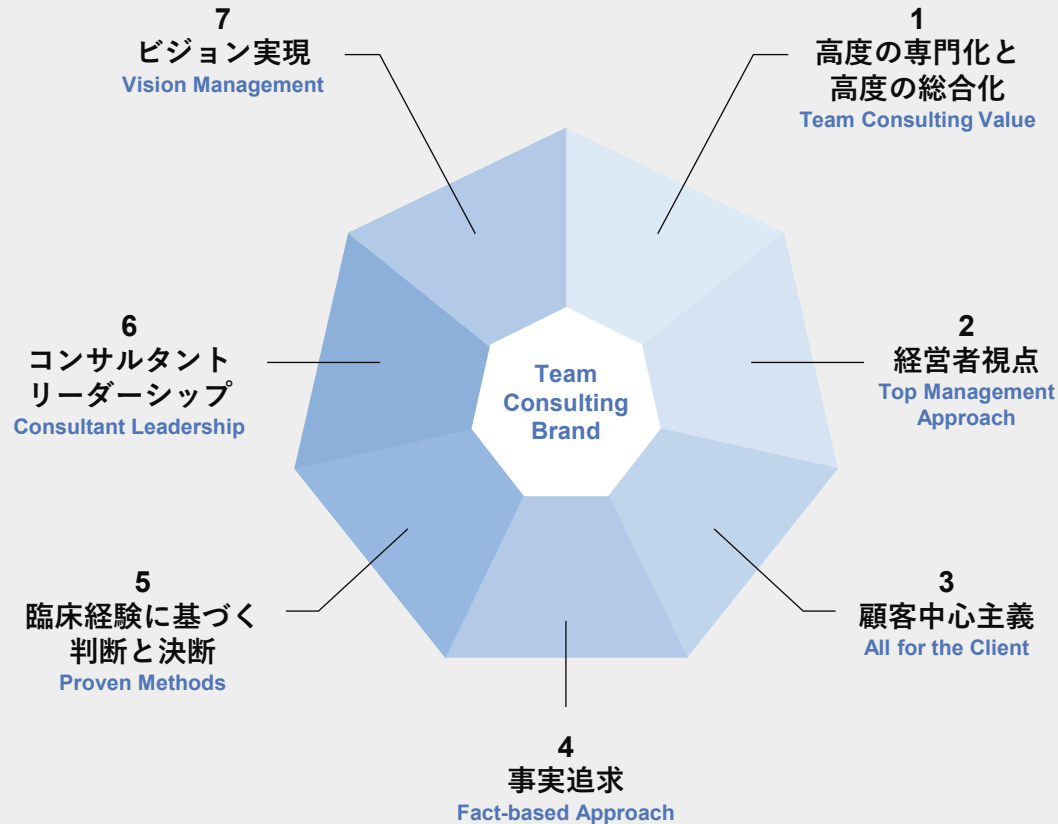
7
ビジョン実現
Vision Management

1
高度の専門化と
高度の総合化
Team Consulting Value

Team
Consulting
Brand

6
コンサルタント
リーダーシップ
Consultant Leadership

2
経営者視点
Top Management
Approach

5
臨床経験に基づく
判断と決断
Proven Methods

3
顧客中心主義
All for the Client

4
事実追求
Fact-based Approach